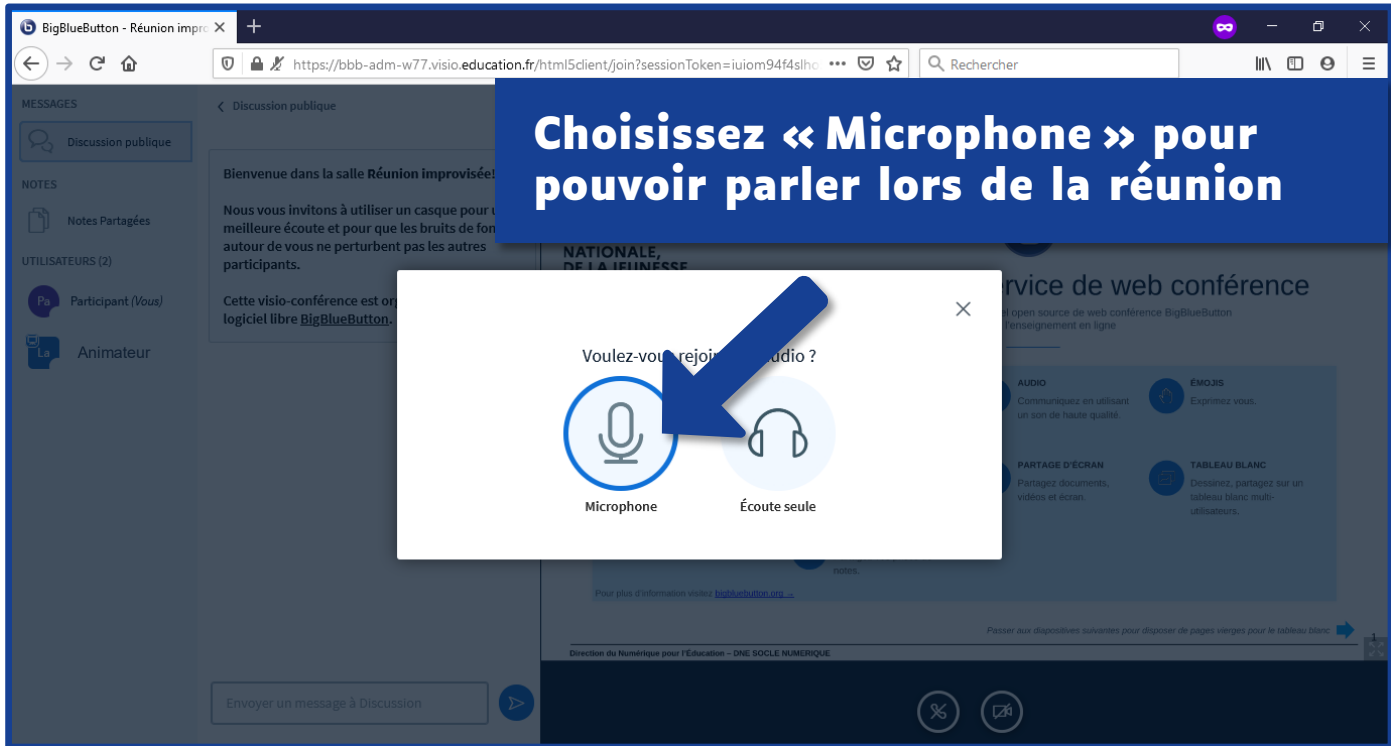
BigBlueButton - Réunion impro

https://bbb-adm-w77.visio.education.fr/html5client/join?sessionToken=iuiom94f4slho

Rechercher

MESSAGES

Discussion publique

NOTES

Notes Partagées

UTILISATEURS (2)

Pa Participant (Vous)

La Animateur

Discussion publique

Bienvenue dans la salle Réunion improvisée!

Nous vous invitons à utiliser un casque pour une meilleure écoute et pour que les bruits de fon autour de vous ne perturbent pas les autres participants.

Cette visio-conférence est opé logiciel libre BigBlueButton.

Envoyer un message à Discussion

Choisissez « Microphone » pour pouvoir parler lors de la réunion

NATIONALE, DE LA JEUNESSE

rvice de web conférence

l open source de web conférence BigBlueButton l'enseignement en ligne

AUDIO
Communiquez en utilisant un son de haute qualité.

ÉMOJIS
Exprimez vous.

PARTAGE D'ÉCRAN
Partagez documents, vidéos et écran.

TABLEAU BLANC
Dessinez, partagez sur un tableau blanc multi-utilisateurs.

notes.

Pour plus d'information visitez bigbluebutton.org →

Passer aux diapositives suivantes pour disposer de pages vierges pour le tableau blanc

Direction du Numérique pour l'Éducation – DNE SOCLE NUMERIQUE

Voulez-vous rejoi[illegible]udio ?

Microphone

Écoute seule